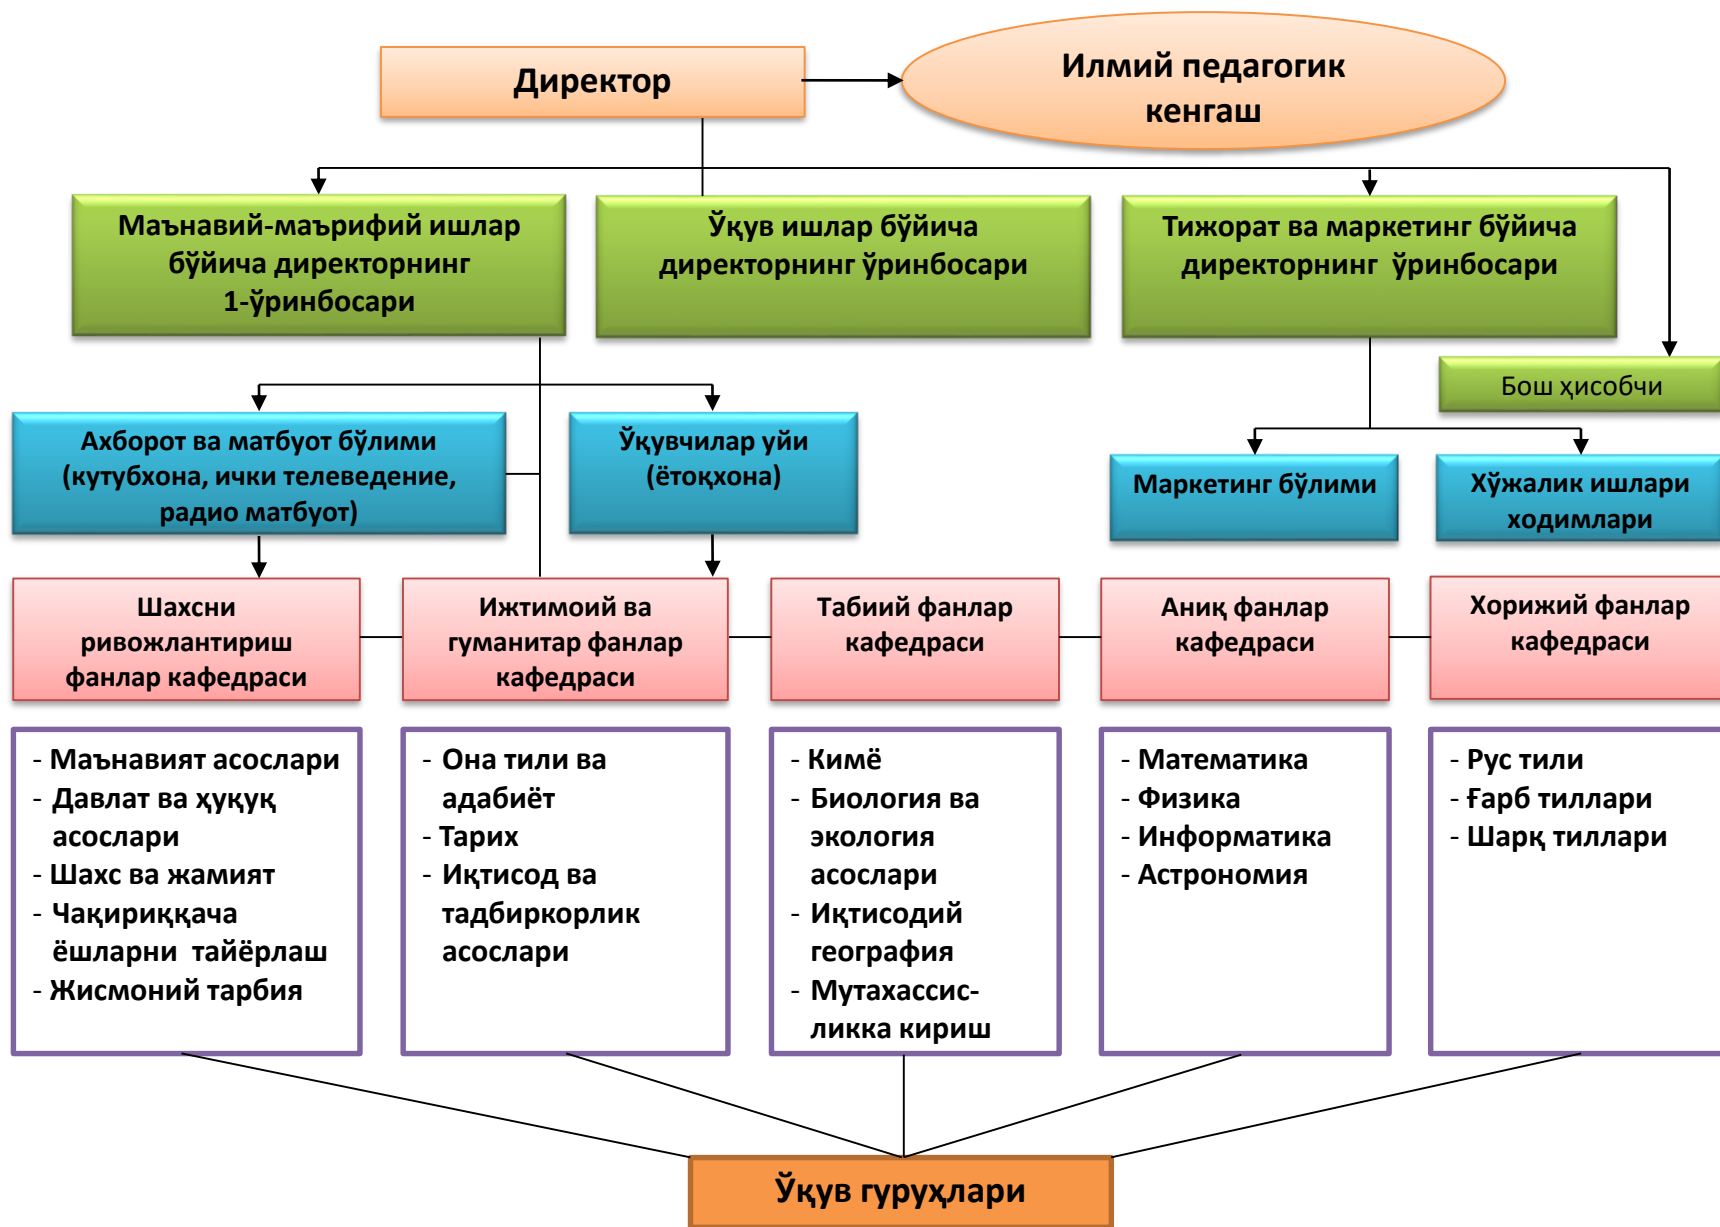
Директор

Илмий педагогик кенгаш

Маънавий-маърифий ишлар бўйича директорнинг 1-ўринбосари

Ўқув ишлар бўйича директорнинг ўринбосари

Тижорат ва маркетинг бўйича директорнинг ўринбосари

Бош ҳисобчи

Ахборот ва матбуот бўлими (кутубхона, ички телеведение, радио матбуот)

Ўқувчилар уйи (ётоқхона)

Маркетинг бўлими

Хўжалик ишлари ходимлари

Шахсни ривожлантириш фанлар кафедраси

Ижтимоий ва гуманитар фанлар кафедраси

Табиий фанлар кафедраси

Аниқ фанлар кафедраси

Хорижий фанлар кафедраси

- Маънавият асослари
- Давлат ва ҳуқуқ асослари
- Шахс ва жамият
- Чақириққача ёшларни тайёрлаш
- Жисмоний тарбия

- Она тили ва адабиёт
- Тарих
- Иқтисод ва тадбиркорлик асослари

- Кимё
- Биология ва экология асослари
- Иқтисодий география
- Мутахассисликка кириш

- Математика
- Физика
- Информатика
- Астрономия

- Рус тили
- Ғарб тиллари
- Шарқ тиллари

Ўқув гуруҳлари